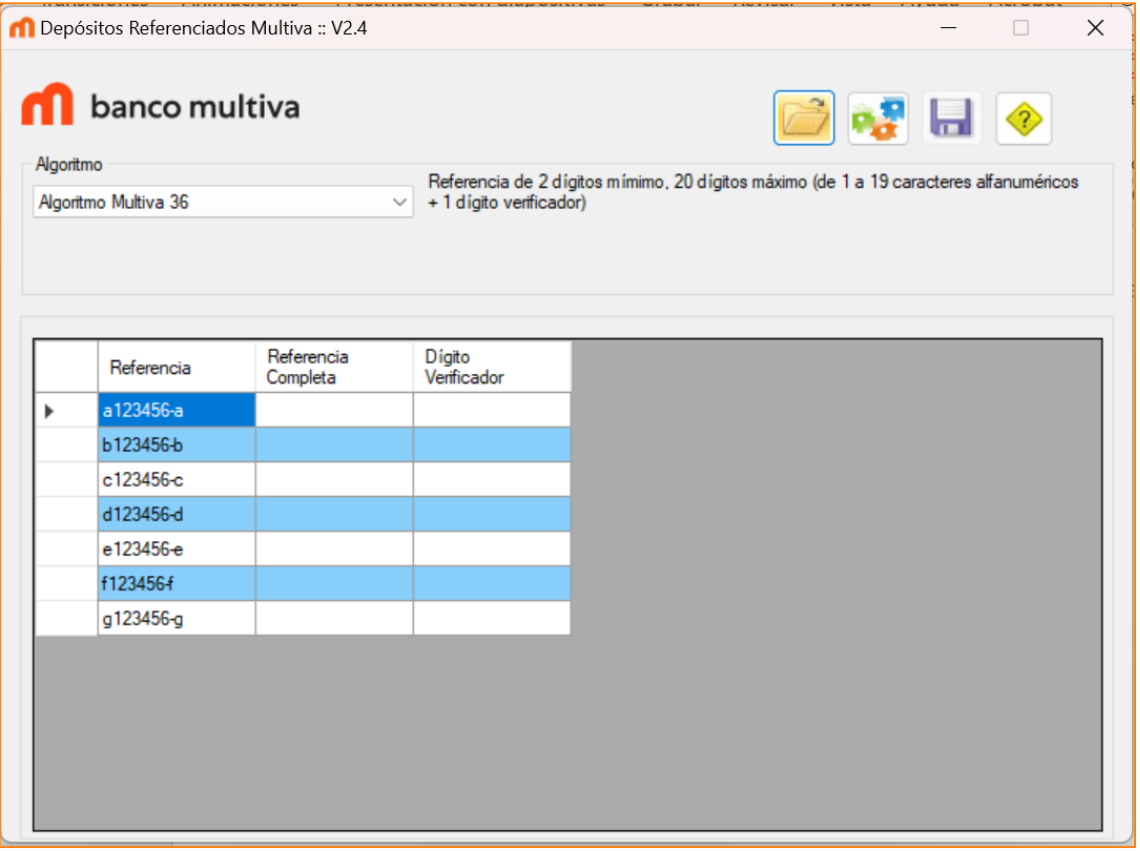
Depósitos Referenciados Multiva :: V2.4

banco multiva

Algoritmo
Algoritmo Multiva 36

Referencia de 2 dígitos mímimo, 20 dígitos máximo (de 1 a 19 caracteres alfanuméricos + 1 dígito verificador)

| | Referencia | Referencia Completa | Dígito Verificador |
|---|---|---|---|
| | a123456-a | | |
| | b123456-b | | |
| | c123456-c | | |
| | d123456-d | | |
| | e123456-e | | |
| | f123456-f | | |
| | g123456-g | | |